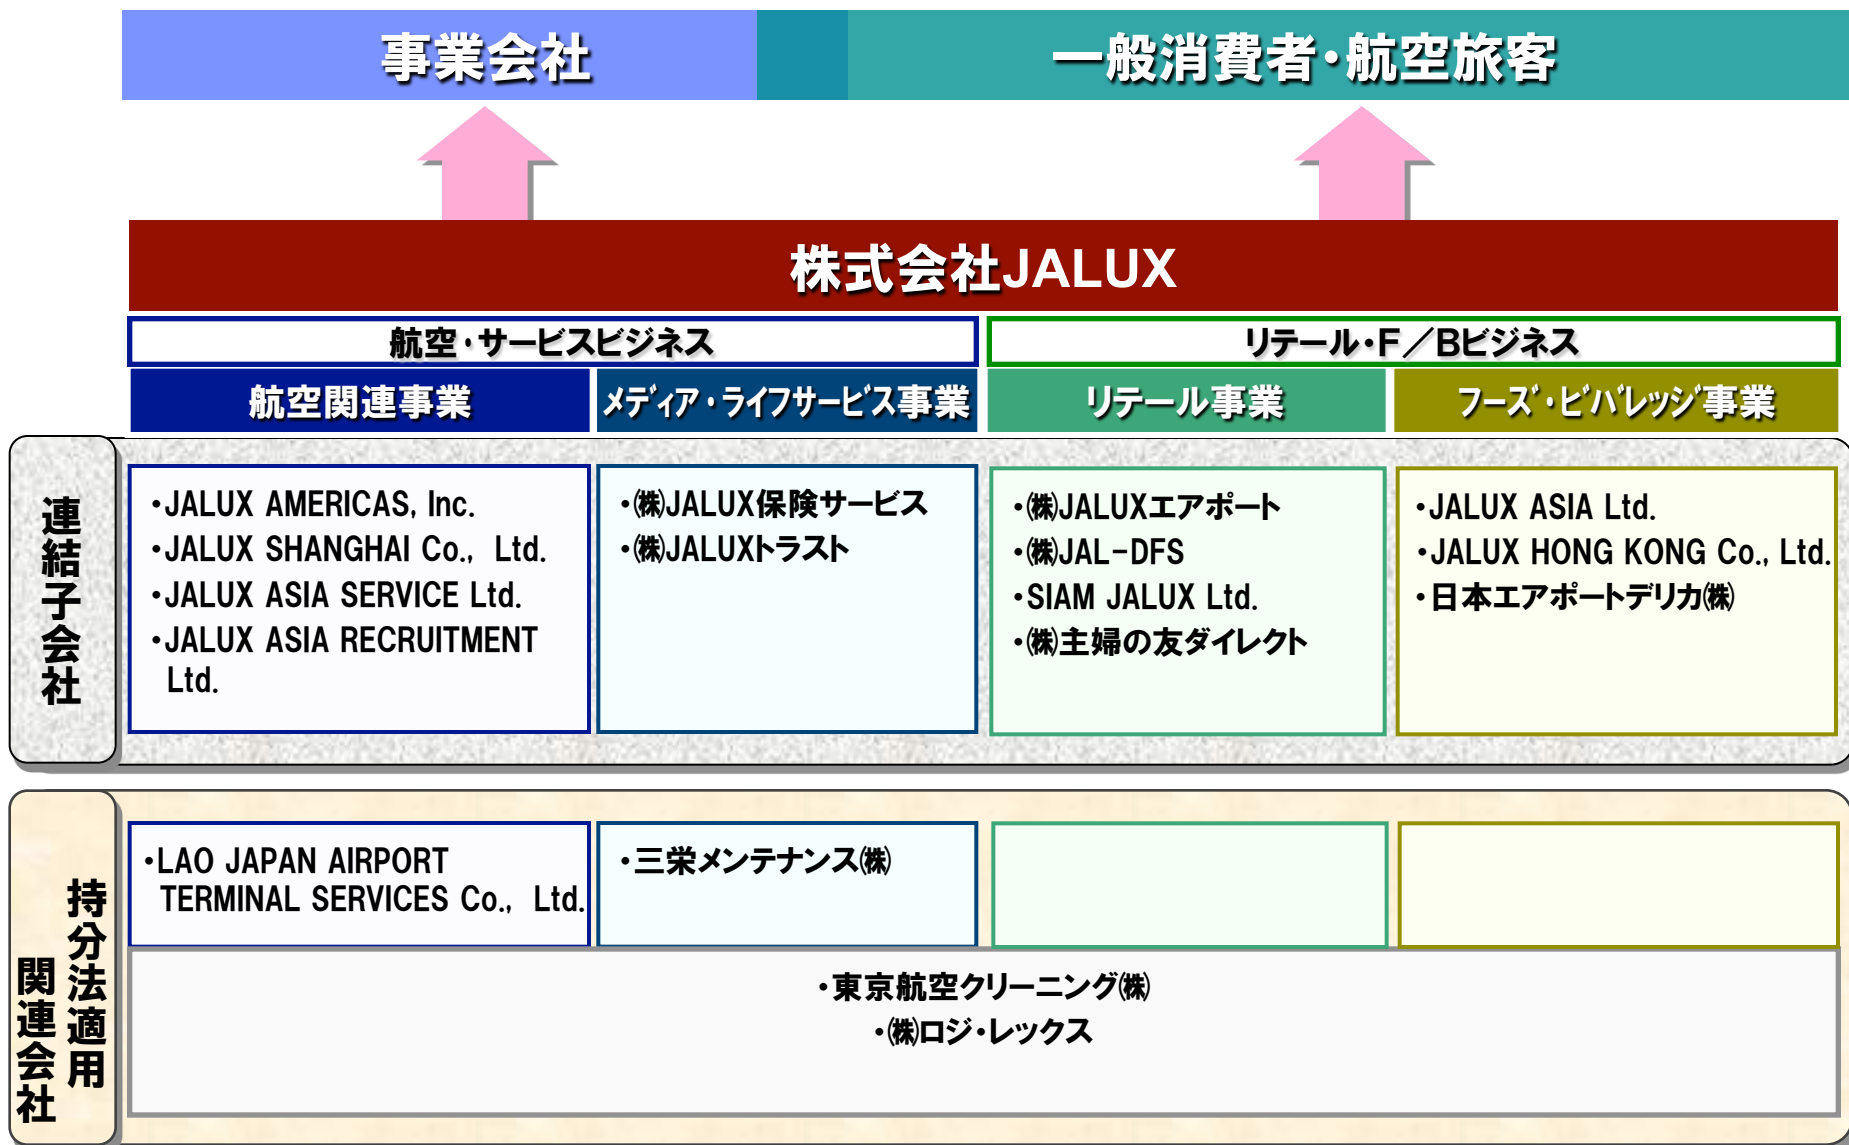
事業会社

一般消費者・航空旅客

株式会社JALUX

航空・サービスビジネス

リテール・F／Bビジネス

| | 航空関連事業 | メディア・ライフサービス事業 | リテール事業 | フーズ・ビバレッジ事業 |
|---|---|---|---|---|
| 連結子会社 | ・JALUX AMERICAS, Inc. ・JALUX SHANGHAI Co., Ltd. ・JALUX ASIA SERVICE Ltd. ・JALUX ASIA RECRUITMENT Ltd. | ・㈱JALUX保険サービス ・㈱JALUXトラスト | ・㈱JALUXエアポート ・㈱JAL-DFS ・SIAM JALUX Ltd. ・㈱主婦の友ダイレクト | ・JALUX ASIA Ltd. ・JALUX HONG KONG Co., Ltd. ・日本エアポートデリカ㈱ |
| 持分法適用関連会社 | ・LAO JAPAN AIRPORT TERMINAL SERVICES Co., Ltd. | ・三栄メンテナンス㈱ | | |

・東京航空クリーニング㈱
・㈱ロジ・レックス